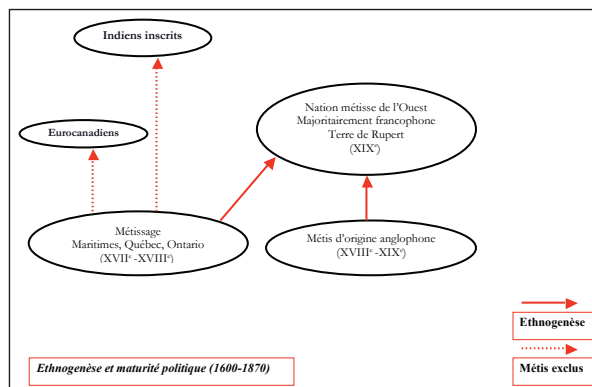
Indiens inscrits

Eurocanadiens

Nation métisse de l'Ouest
Majoritairement francophone
Terre de Rupert
(XIX$^e$)

Métissage
Maritimes, Québec, Ontario
(XVII$^e$ -XVIII$^e$)

Métis d'origine anglophone
(XVIII$^e$ -XIX$^e$)

Ethnogenèse

Ethnogenèse et maturité politique (1600-1870)

Métis exclus